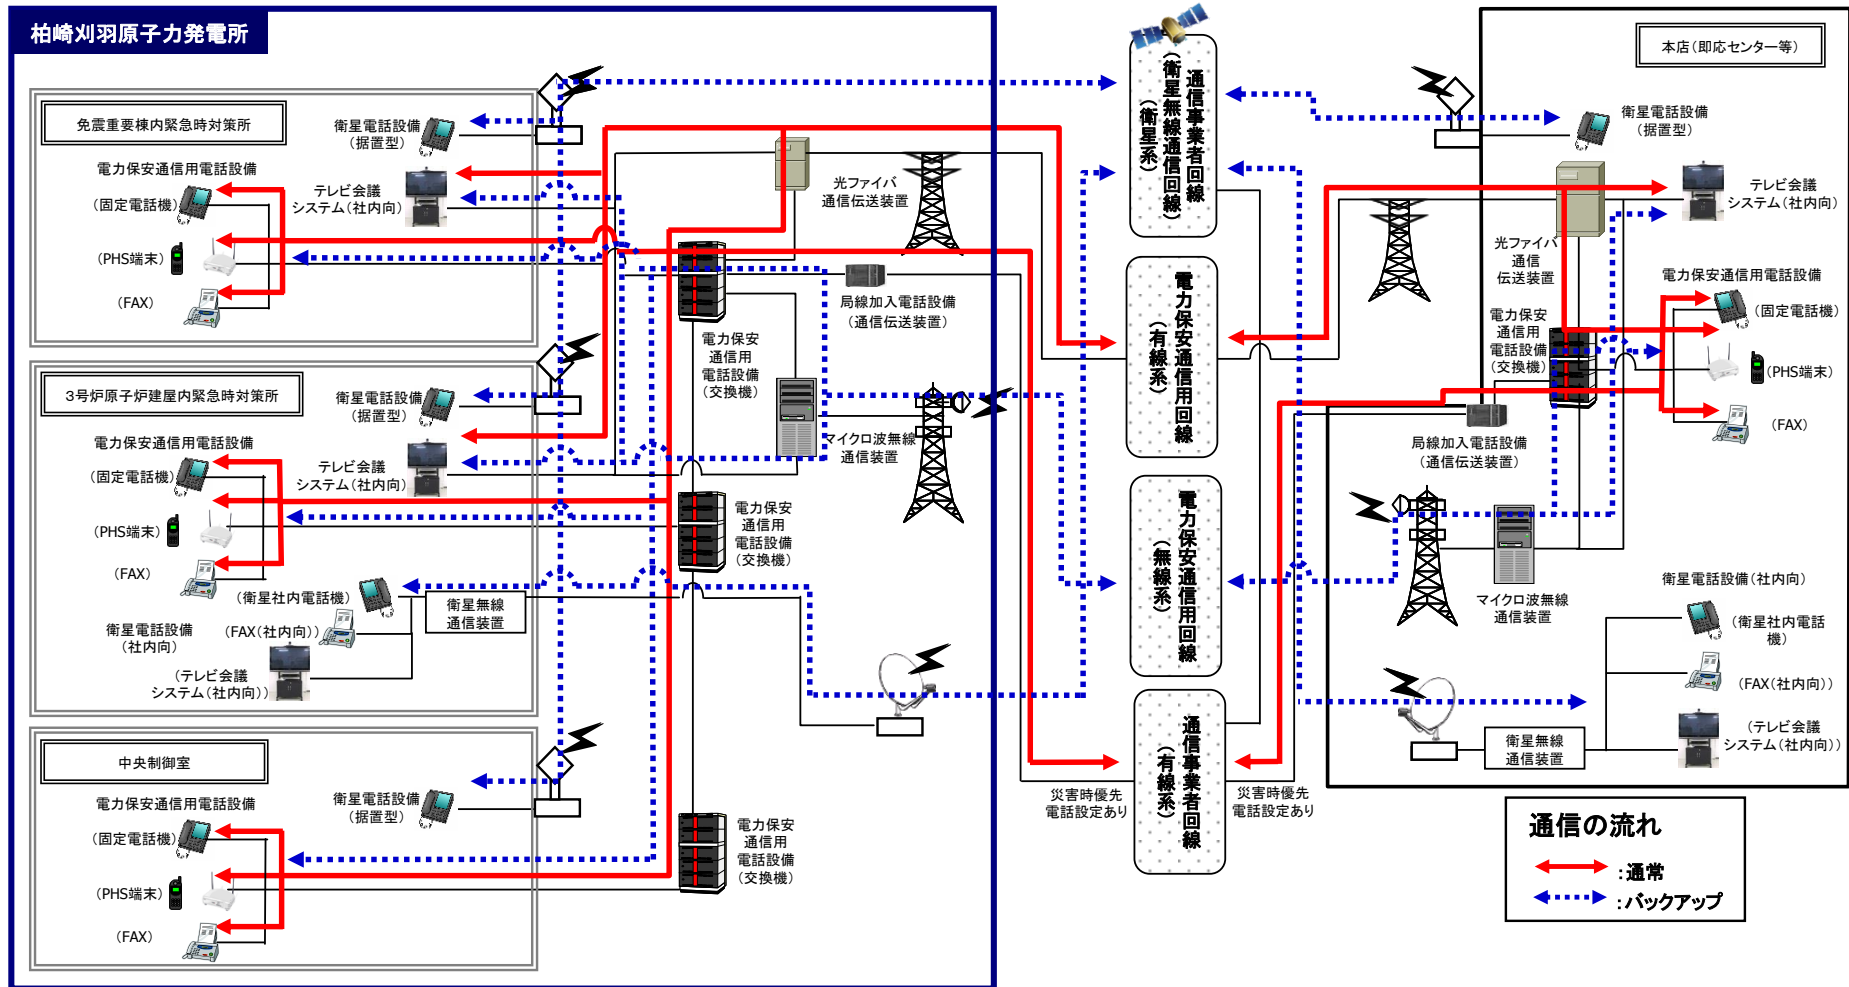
柏崎刈羽原子力発電所

免震重要棟内緊急時対策所

衛星電話設備（据置型）

電力保安通信用電話設備

（固定電話機）

テレビ会議システム（社内向）

（PHS端末）

（FAX）

光ファイバ通信伝送装置

局線加入電話設備（通信伝送装置）

電力保安通信用電話設備（交換機）

3号原子炉建屋内緊急時対策所

衛星電話設備（据置型）

電力保安通信用電話設備

（固定電話機）

テレビ会議システム（社内向）

（PHS端末）

（FAX）

マイクロ波無線通信装置

電力保安通信用電話設備（交換機）

（衛星社内電話機）

衛星無線通信装置

衛星電話設備（社内向）

（FAX（社内向））

（テレビ会議システム（社内向））

中央制御室

衛星電話設備（据置型）

電力保安通信用電話設備

（固定電話機）

（PHS端末）

（FAX）

電力保安通信用電話設備（交換機）

通信事業者回線（衛星無線通信回線）（衛星系）

電力保安通信用回線（有線系）

電力保安通信用回線（無線系）

通信事業者回線（有線系）

災害時優先電話設定あり

災害時優先電話設定あり

本店（即応センター等）

衛星電話設備（据置型）

テレビ会議システム（社内向）

光ファイバ通信伝送装置

電力保安通信用電話設備（交換機）

電力保安通信用電話設備

（固定電話機）

（PHS端末）

（FAX）

局線加入電話設備（通信伝送装置）

マイクロ波無線通信装置

衛星電話設備（社内向）

（衛星社内電話機）

（FAX（社内向））

（テレビ会議システム（社内向））

衛星無線通信装置

通信の流れ

：通常

：バックアップ